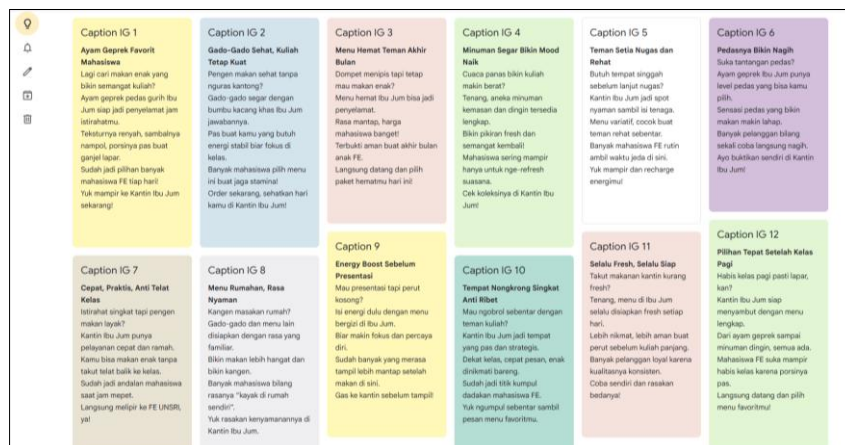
Caption IG 1

Ayam Geprek Favorit Mahasiswa

Lagi cari makan enak yang bikin semangat kuliah? Ayam geprek pedas gurih Ibu Jum siap jadi penyelamat jam istirahatmu. Teksturnya renyah, sambalnya nampol, porsinya pas buat ganjel lapar. Sudah jadi pilihan banyak mahasiswa FE tiap hari! Yuk mampir ke Kantin Ibu Jum sekarang!

Caption IG 2

Gado-Gado Sehat, Kuliah Tetap Kuat

Pengen makan sehat tanpa nguras kantong? Gado-gado segar dengan bumbu kacang khas Ibu Jum jawabannya. Pas buat kamu yang butuh energi stabil biar fokus di kelas. Banyak mahasiswa pilih menu ini buat jaga stamina! Order sekarang, sehatkan hari kamu di Kantin Ibu Jum!

Caption IG 3

Menu Hemat Teman Akhir Bulan

Dompet menipis tapi tetap mau makan enak? Menu hemat Ibu Jum bisa jadi penyelamat. Rasa mantap, harga mahasiswa banget! Terbukti aman buat akhir bulan anak FE. Langsung datang dan pilih paket hematmu hari ini!

Caption IG 4

Minuman Segar Bikin Mood Naik

Cuaca panas bikin kuliah makin berat? Tenang, aneka minuman kemasan dan dingin tersedia lengkap. Bikin pikiran fresh dan semangat kembali! Mahasiswa sering mampir hanya untuk nge-refresh suasana. Cek koleksinya di Kantin Ibu Jum!

Caption IG 5

Teman Setia Nugas dan Rehat

Butuh tempat singgah sebelum lanjut nugas? Kantin Ibu Jum jadi spot nyaman sambil isi tenaga. Menu variatif, cocok buat teman rehat sebentar. Banyak mahasiswa FE rutin ambil waktu jeda di sini. Yuk mampir dan recharge energimu!

Caption IG 6

Pedasnya Bikin Nagih

Suka tantangan pedas? Ayam geprek Ibu Jum punya level pedas yang bisa kamu pilih. Sensasi pedas yang bikin makan makin lahap. Banyak pelanggan bilang sekali coba langsung nagih. Ayo buktikan sendiri di Kantin Ibu Jum!

Caption IG 7

Cepat, Praktis, Anti Telat Kelas

Istirahat singkat tapi pengen makan layak? Kantin Ibu Jum punya pelayanan cepat dan ramah. Kamu bisa makan enak tanpa takut telat balik ke kelas. Sudah jadi andalan mahasiswa saat jam mepet. Langsung melipir ke FE UNSRI, ya!

Caption IG 8

Menu Rumahan, Rasa Nyaman

Kangen masakan rumah? Gado-gado dan menu lain disiapkan dengan rasa yang familiar. Bikin makan lebih hangat dan bikin kangen. Banyak mahasiswa bilang rasanya "kayak di rumah sendiri". Yuk rasakan kenyamanannya di Kantin Ibu Jum.

Caption 9

Energy Boost Sebelum Presentasi

Mau presentasi tapi perut kosong? Isi energi dulu dengan menu bergizi di Ibu Jum. Biar makin fokus dan percaya diri. Sudah banyak yang merasa tampil lebih mantap setelah makan di sini. Gas ke kantin sebelum tampil!

Caption IG 10

Tempat Nongkrong Singkat Anti Ribet

Mau ngobrol sebentar dengan teman kuliah? Kantin Ibu Jum jadi tempat yang pas dan strategis. Dekat kelas, cepat pesan, enak dinikmati bareng. Sudah jadi titik kumpul dadakan mahasiswa FE. Yuk ngumpul sebentar sambil pesan menu favoritmu.

Caption IG 11

Selalu Fresh, Selalu Siap

Takut makanan kantin kurang fresh? Tenang, menu di Ibu Jum selalu disiapkan fresh setiap hari. Lebih nikmat, lebih aman buat perut sebelum kuliah panjang. Banyak pelanggan loyal karena kualitasnya konsisten. Coba sendiri dan rasakan bedanya!

Caption IG 12

Pilihan Tepat Setelah Kelas Pagi

Habis kelas pagi pasti lapar, kan? Kantin Ibu Jum siap menyambut dengan menu lengkap. Dari ayam geprek sampai minuman dingin, semua ada. Mahasiswa FE suka mampir habis kelas karena porsinya pas. Langsung datang dan pilih menu favoritmu!